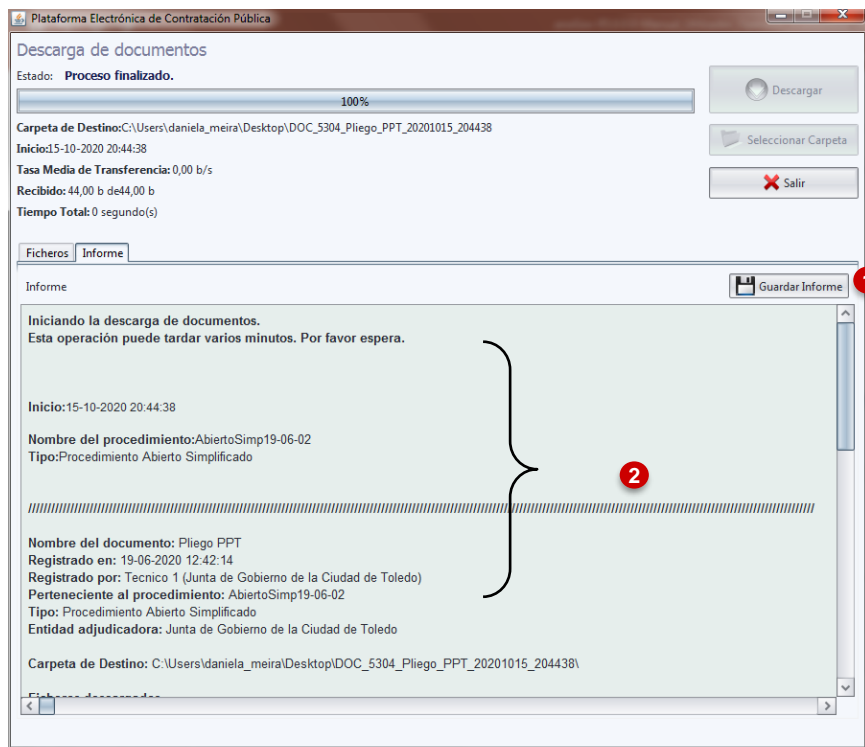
Plataforma Electrónica de Contratación Pública

Descarga de documentos

Estado: Proceso finalizado.

100%

Descargar

Carpeta de Destino: C:\Users\daniela_meira\Desktop\DOC_5304_Pliego_PPT_20201015_204438

Seleccionar Carpeta

Inicio: 15-10-2020 20:44:38

Tasa Media de Transferencia: 0,00 b/s

Salir

Recibido: 44,00 b de44,00 b

Tiempo Total: 0 segundo(s)

Ficheros | Informe

Informe

Guardar Informe

Iniciando la descarga de documentos.
Esta operación puede tardar varios minutos. Por favor espera.

Inicio: 15-10-2020 20:44:38

Nombre del procedimiento: AbiertoSimp19-06-02
Tipo: Procedimiento Abierto Simplificado

2

////////////////////////////////////////////////////////////////////////////////////////////////////////////////////////////////////////////////////////////////////////////////////////////////////////////

Nombre del documento: Pliego PPT
Registrado en: 19-06-2020 12:42:14
Registrado por: Tecnico 1 (Junta de Gobierno de la Ciudad de Toledo)
Perteneciente al procedimiento: AbiertoSimp19-06-02
Tipo: Procedimiento Abierto Simplificado
Entidad adjudicadora: Junta de Gobierno de la Ciudad de Toledo

Carpeta de Destino: C:\Users\daniela_meira\Desktop\DOC_5304_Pliego_PPT_20201015_204438\

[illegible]